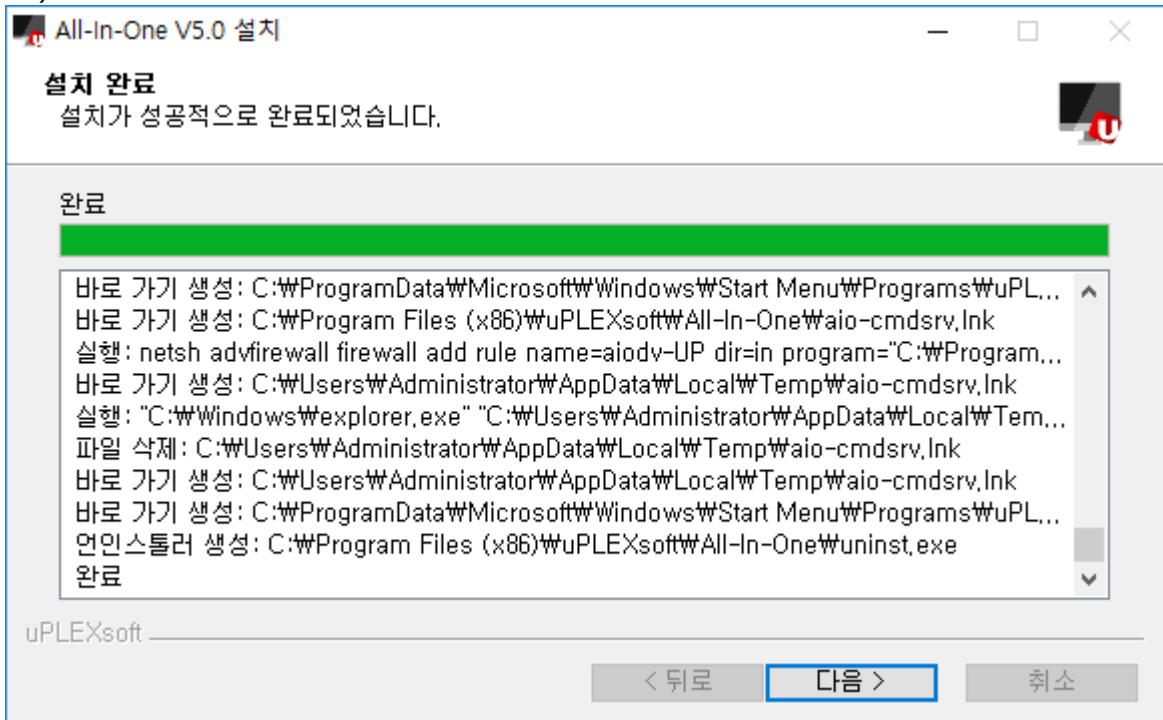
All-In-One V5.0 설치

설치 완료
설치가 성공적으로 완료되었습니다.

완료

바로 가기 생성: C:₩ProgramData₩Microsoft₩Windows₩Start Menu₩Programs₩uPL...
바로 가기 생성: C:₩Program Files (x86)₩uPLEXsoft₩All-In-One₩aio-cmdsrv.lnk
실행: netsh advfirewall firewall add rule name=aiodv-UP dir=in program="C:₩Program...
바로 가기 생성: C:₩Users₩Administrator₩AppData₩Local₩Temp₩aio-cmdsrv.lnk
실행: "C:₩Windows₩explorer.exe" "C:₩Users₩Administrator₩AppData₩Local₩Tem...
파일 삭제: C:₩Users₩Administrator₩AppData₩Local₩Temp₩aio-cmdsrv.lnk
바로 가기 생성: C:₩Users₩Administrator₩AppData₩Local₩Temp₩aio-cmdsrv.lnk
바로 가기 생성: C:₩ProgramData₩Microsoft₩Windows₩Start Menu₩Programs₩uPL...
언인스톨러 생성: C:₩Program Files (x86)₩uPLEXsoft₩All-In-One₩uninst.exe
완료

uPLEXsoft

< 뒤로
다음 >
취소